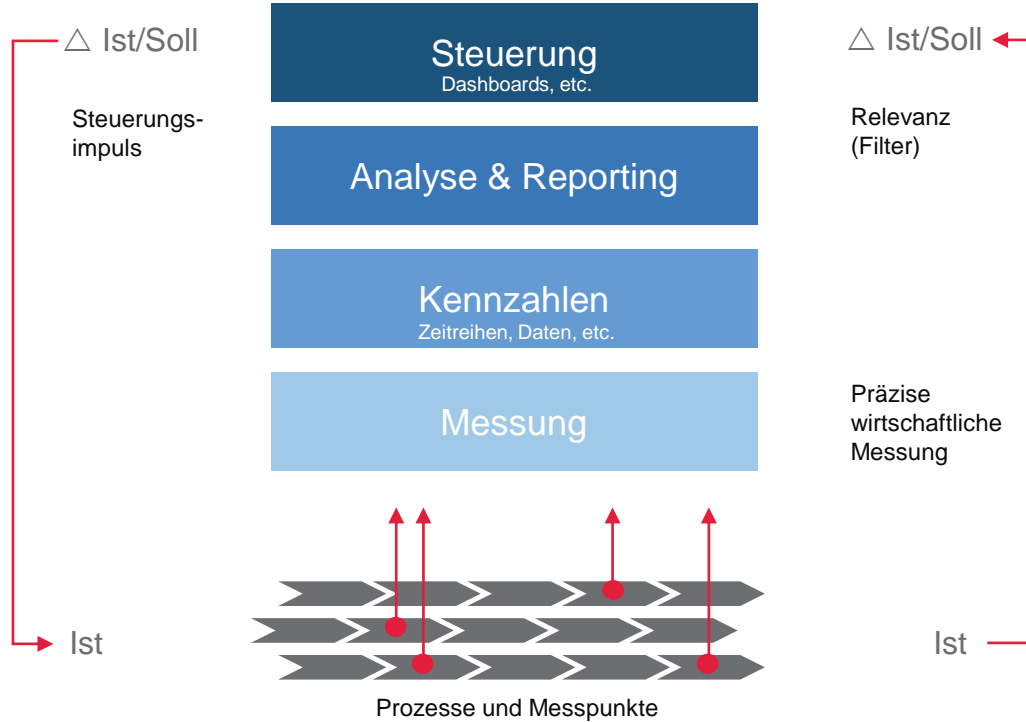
△ Ist/Soll

Steuerungsimpuls

Steuerung
Dashboards, etc.

△ Ist/Soll

Relevanz
(Filter)

Analyse & Reporting

Kennzahlen
Zeitreihen, Daten, etc.

Messung

Präzise
wirtschaftliche
Messung

Ist

Ist

Prozesse und Messpunkte